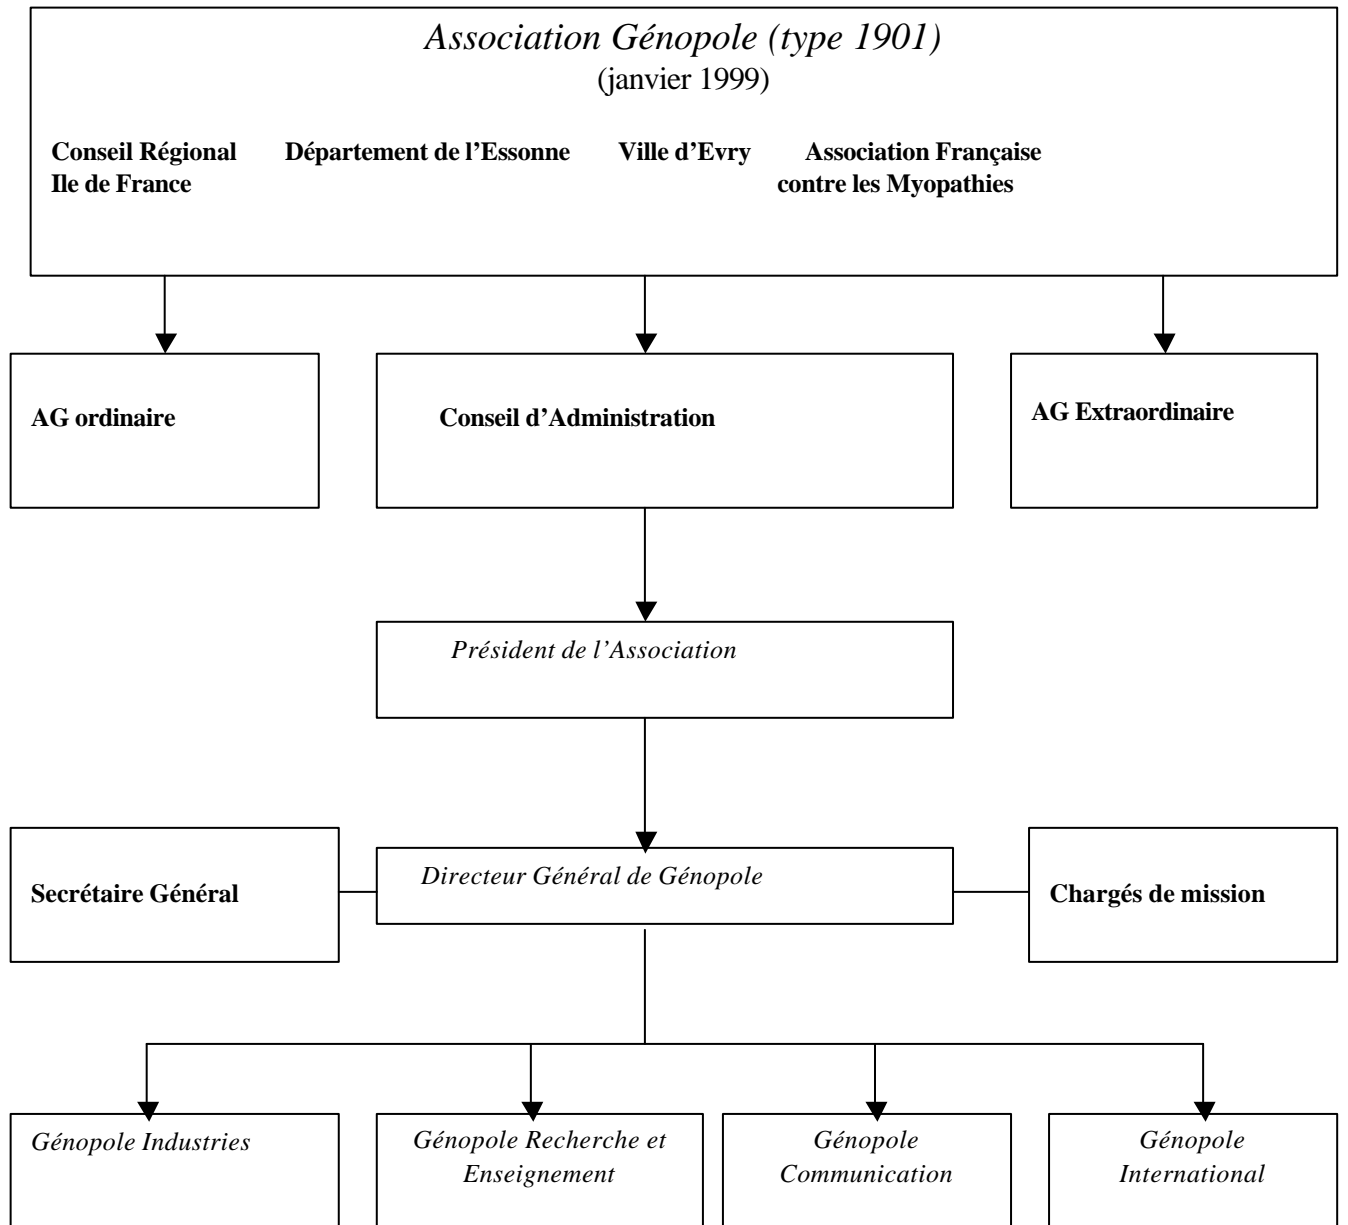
Association Génopole (type 1901)
(janvier 1999)

Conseil Régional Ile de France

Département de l'Essonne

Ville d'Evry

Association Française contre les Myopathies

AG ordinaire

Conseil d'Administration

AG Extraordinaire

Président de l'Association

Secrétaire Général

Directeur Général de Génopole

Chargés de mission

Génopole Industries

Génopole Recherche et Enseignement

Génopole Communication

Génopole International